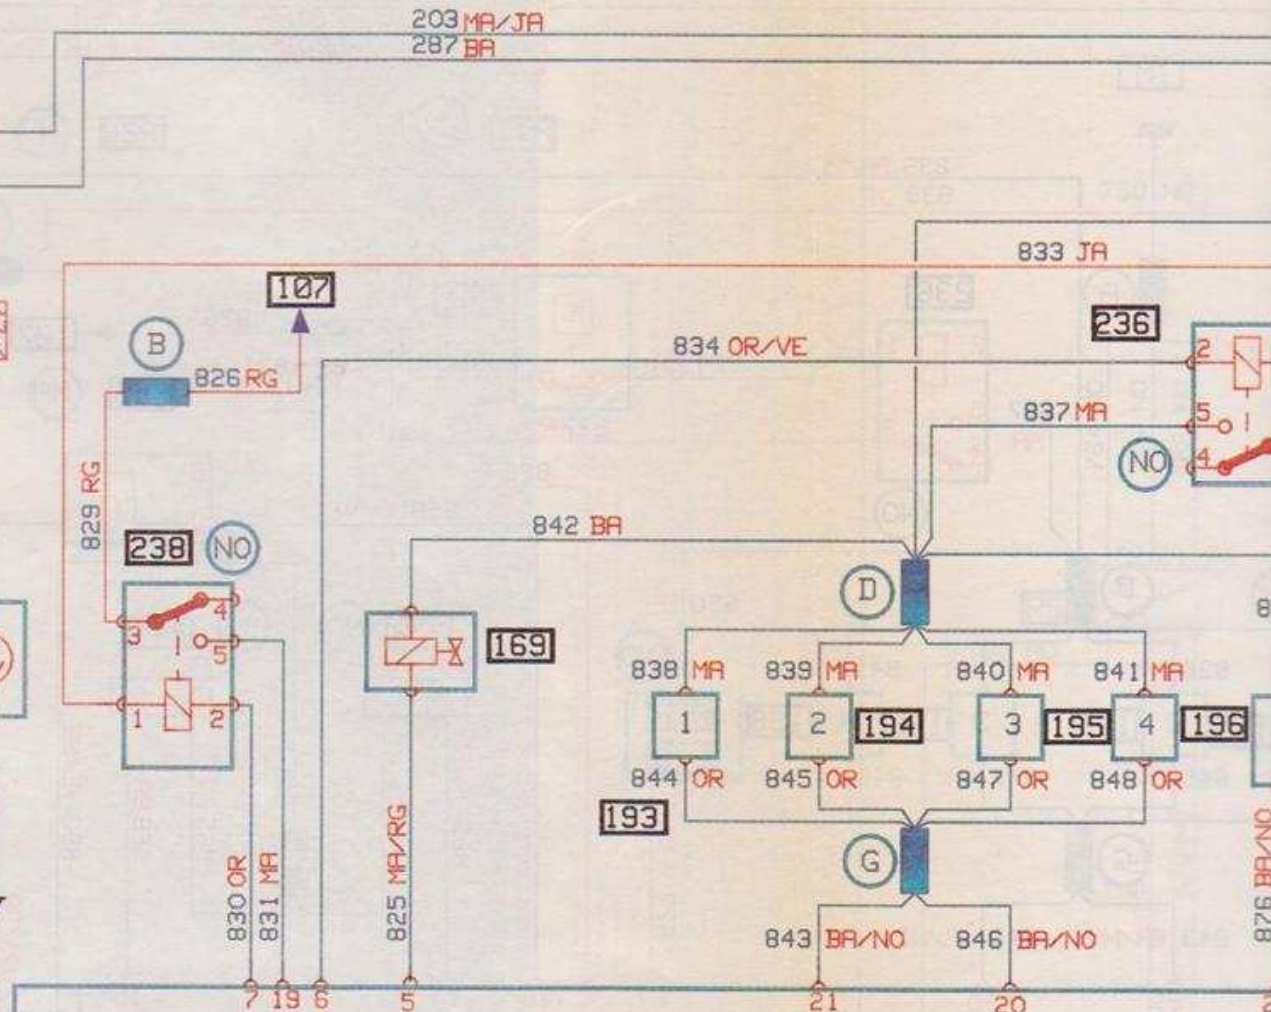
203 MA/JA
287 BA
833 JA
107
236
B
834 OR/VE
826 RG
2
837 MA
5
1
NO
4
829 RG
842 BA
238
NO
D
4
3
1
5
169
838 MA
839 MA
840 MA
841 MA
1
2
194
3
195
4
196
1
2
844 OR
845 OR
847 OR
848 OR
193
G
830 OR
831 MA
825 MA/RG
843 BA/NO
846 BA/NO
876 BA/NO
7
19
6
5
21
20